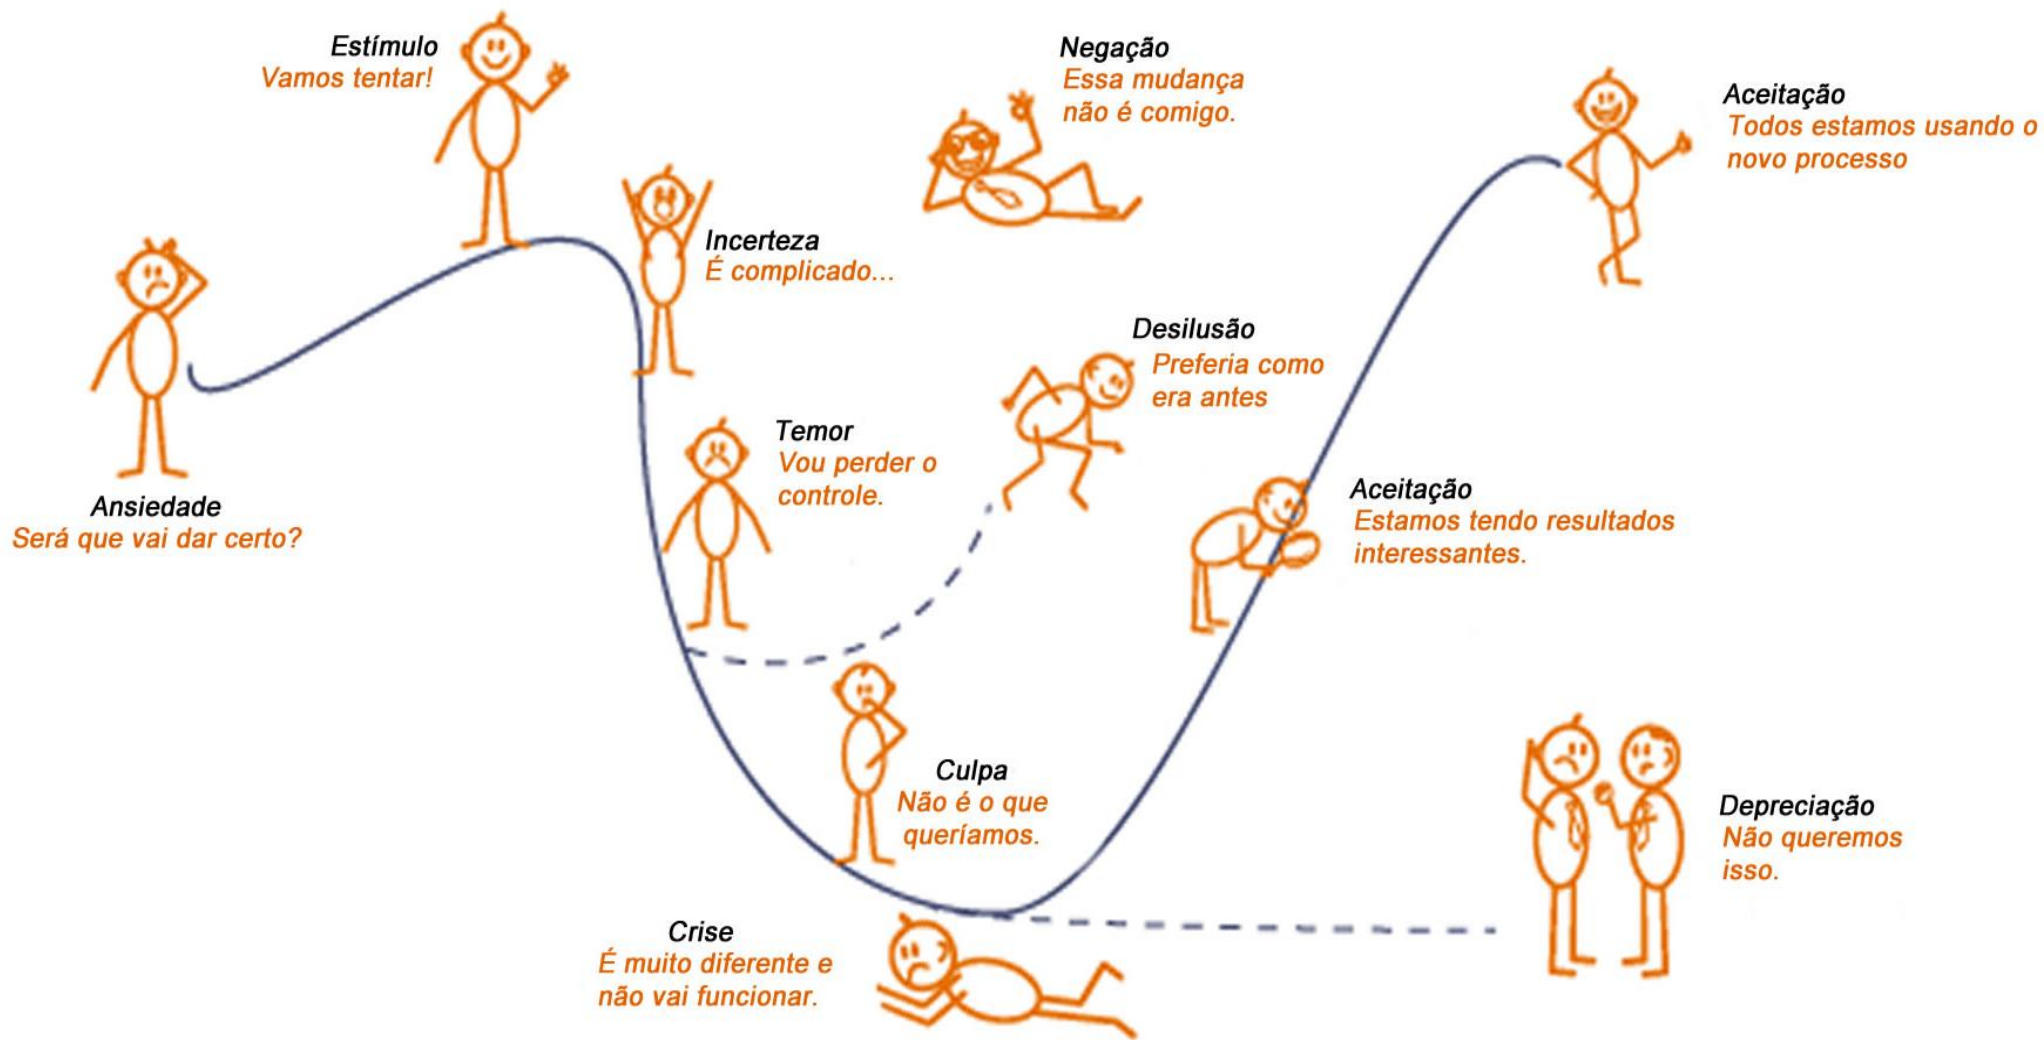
Estímulo
Vamos tentar!

Negação
Essa mudança não é comigo.

Aceitação
Todos estamos usando o novo processo

Incerteza
É complicado...

Desilusão
Preferia como era antes

Temor
Vou perder o controle.

Ansiedade
Será que vai dar certo?

Aceitação
Estamos tendo resultados interessantes.

Culpa
Não é o que queríamos.

Depreciação
Não queremos isso.

Crise
É muito diferente e não vai funcionar.